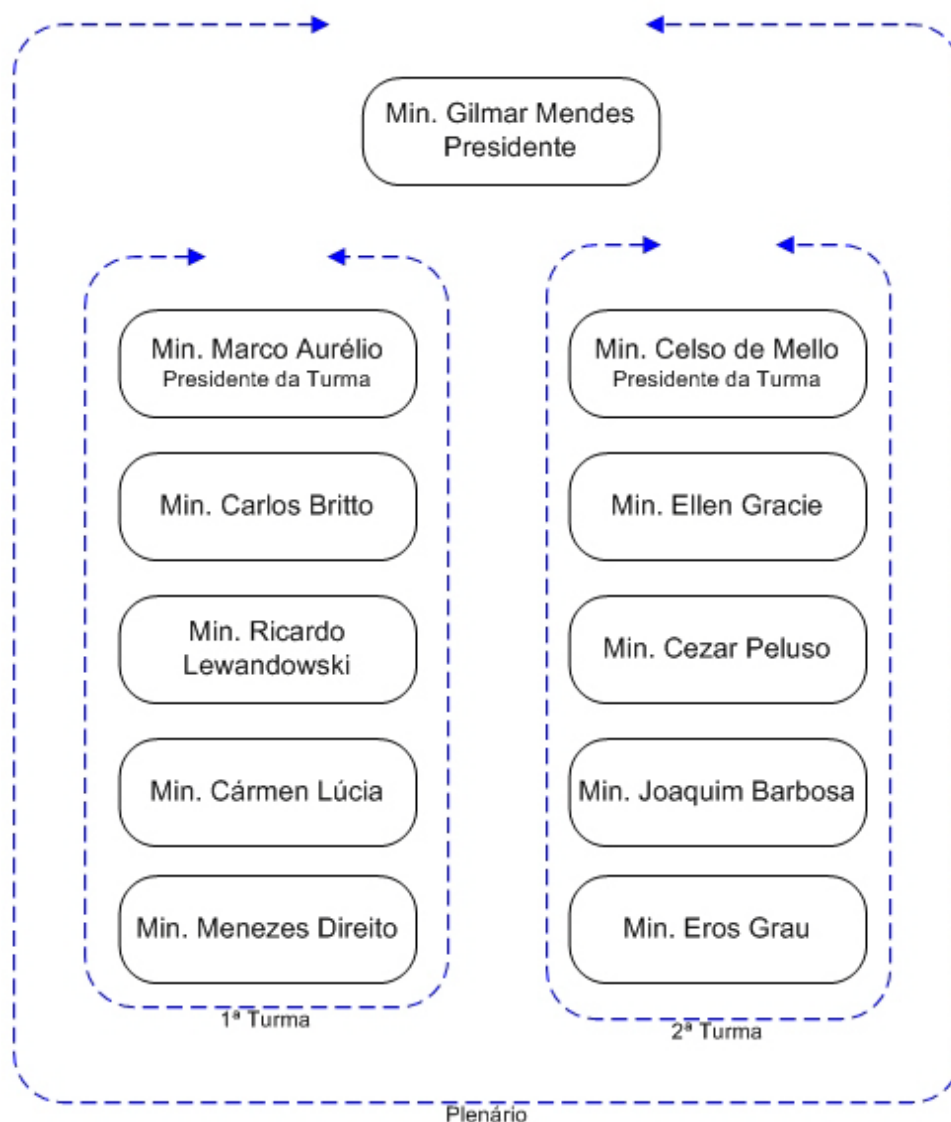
Min. Gilmar Mendes
Presidente

Min. Marco Aurélio
Presidente da Turma

Min. Carlos Britto

Min. Ricardo Lewandowski

Min. Cármen Lúcia

Min. Menezes Direito

1ª Turma

Min. Celso de Mello
Presidente da Turma

Min. Ellen Gracie

Min. Cezar Peluso

Min. Joaquim Barbosa

Min. Eros Grau

2ª Turma

Plenário